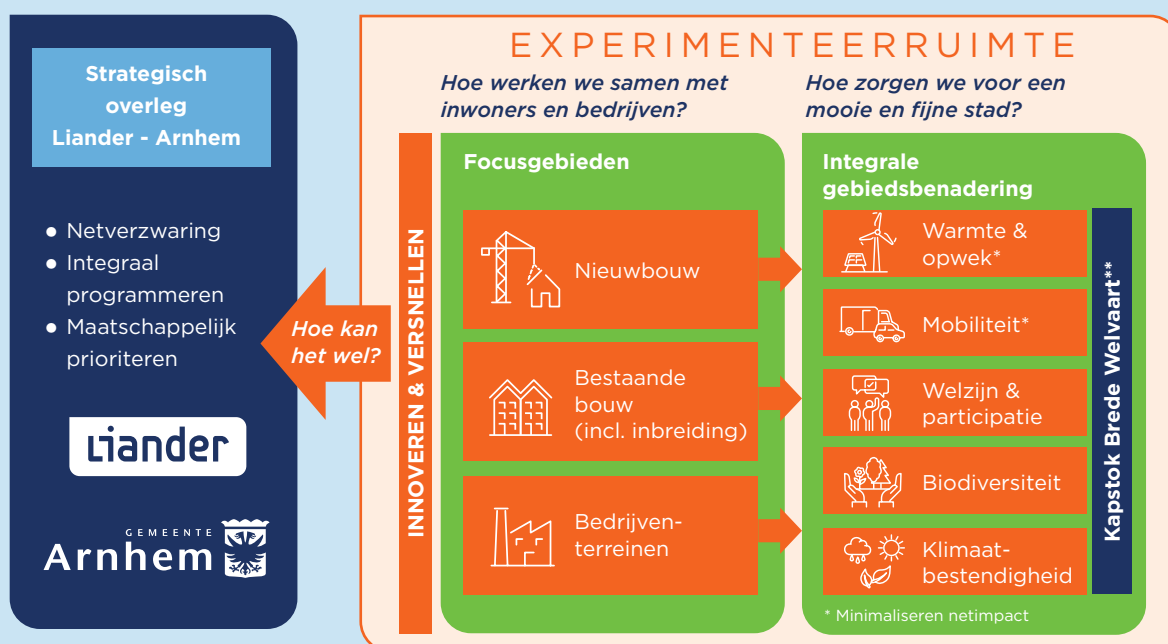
Strategisch overleg Liander - Arnhem

- Netverzwaring
- Integraal programmeren
- Maatschappelijk prioriteren

Liander

GEMEENTE Arnhem

Hoe kan het wel?

EXPERIMENTEERRUIMTE

Hoe werken we samen met inwoners en bedrijven?

Hoe zorgen we voor een mooie en fijne stad?

INNOVEREN & VERSNELLEN

Focusgebieden

Nieuwbouw

Bestaande bouw (incl. inbreiding)

Bedrijventerreinen

Integrale gebiedsbenadering

Warmte & opwek*

Mobiliteit*

Welzijn & participatie

Biodiversiteit

Klimaatbestendigheid

Kapstok Brede Welvaart**

* Minimaliseren netimpact